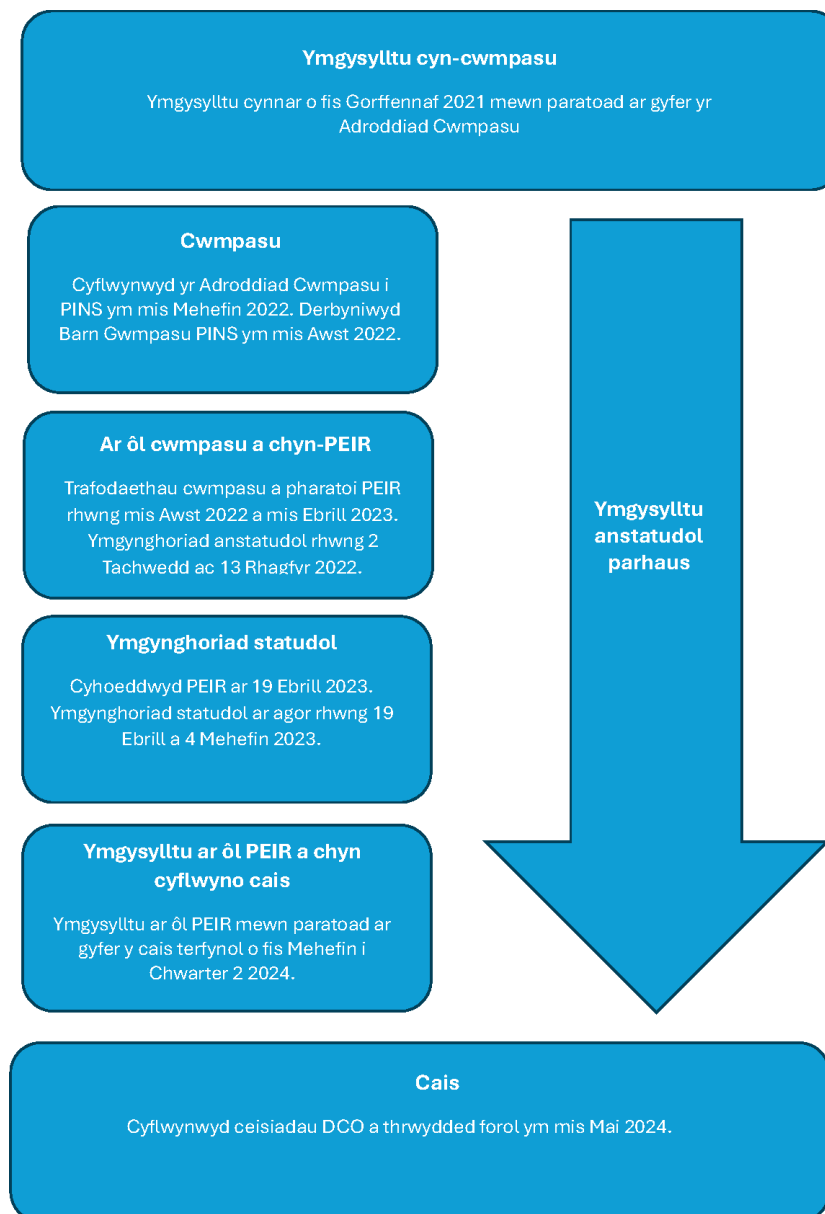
Ymgysylltu cyn-cwmpasu

Ymgysylltu cynnar o fis Gorffennaf 2021 mewn paratoad ar gyfer yr Adroddiad Cwmpasu

Cwmpasu

Cyflwynwyd yr Adroddiad Cwmpasu i PINS ym mis Mehefin 2022. Derbyniwyd Barn Gwmpasu PINS ym mis Awst 2022.

Ar ôl cwmpasu a chyn-PEIR

Trafodaethau cwmpasu a pharatoi PEIR rhwng mis Awst 2022 a mis Ebrill 2023. Ymgynghoriad anstatudol rhwng 2 Tachwedd ac 13 Rhagfyr 2022.

Ymgynghoriad statudol

Cyhoeddwyd PEIR ar 19 Ebrill 2023. Ymgynghoriad statudol ar agor rhwng 19 Ebrill a 4 Mehefin 2023.

Ymgysylltu ar ôl PEIR a chyn cyflwyno cais

Ymgysylltu ar ôl PEIR mewn paratoad ar gyfer y cais terfynol o fis Mehefin i Chwarter 2 2024.

Ymgysylltu anstatudol parhaus

Cais

Cyflwynwyd ceisiadau DCO a thrwydded forol ym mis Mai 2024.